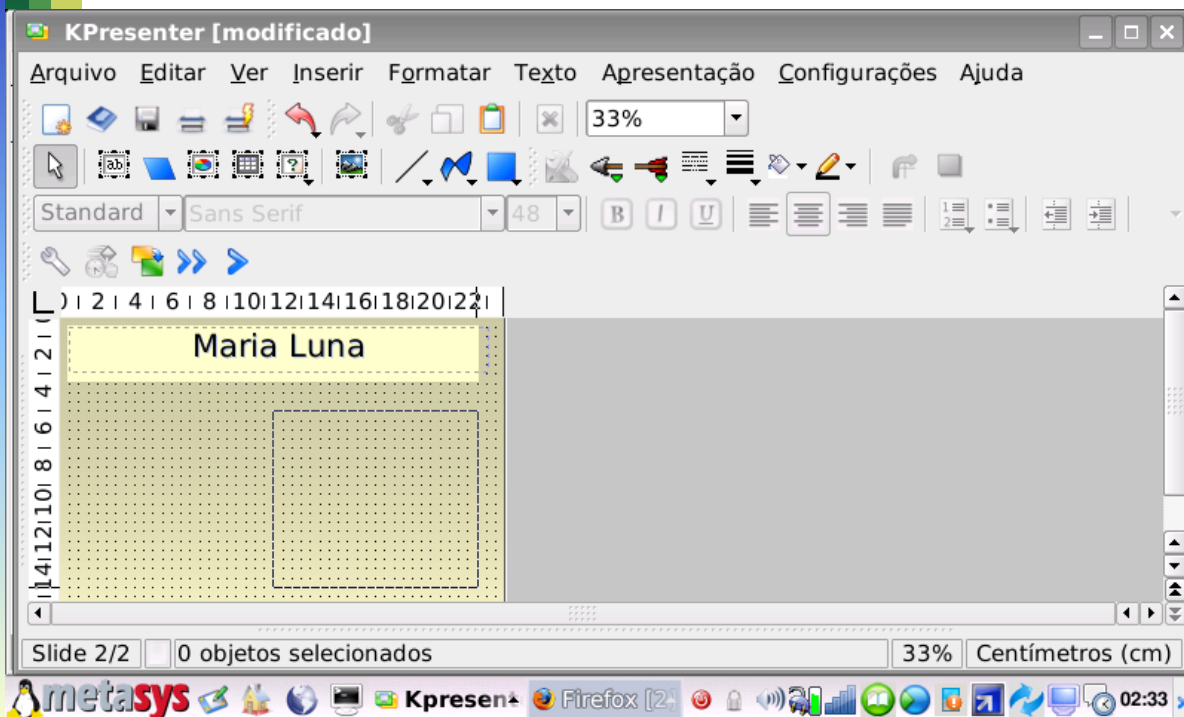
KPresenter [modificado]

Arquivo Editar Ver Inserir Formatar Texto Apresentação Configurações Ajuda

33%

Standard Sans Serif 48

B I U

0 2 4 6 8 10 12 14 16 18 20 22

2 4 6 8 10 12 14

Maria Luna

Slide 2/2 0 objetos selecionados 33% Centímetros (cm)

metasys Kpresent Firefox [2 02:33